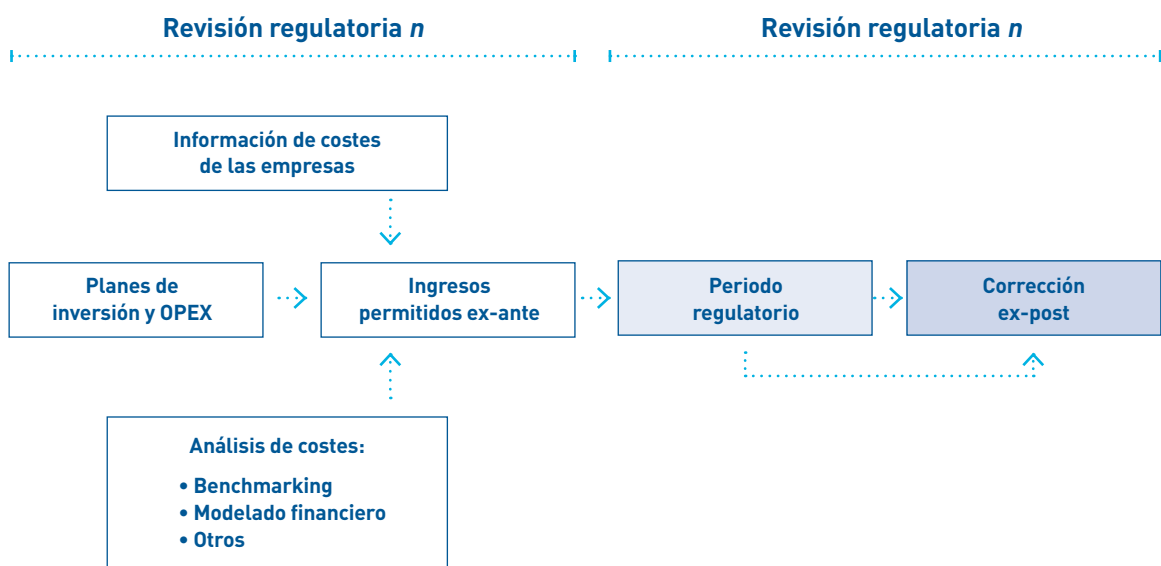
Revisión regulatoria *n*

Revisión regulatoria *n*

Información de costes de las empresas

Planes de inversión y OPEX

Ingresos permitidos ex-ante

Periodo regulatorio

Corrección ex-post

Análisis de costes:

• Benchmarking
• Modelado financiero
• Otros